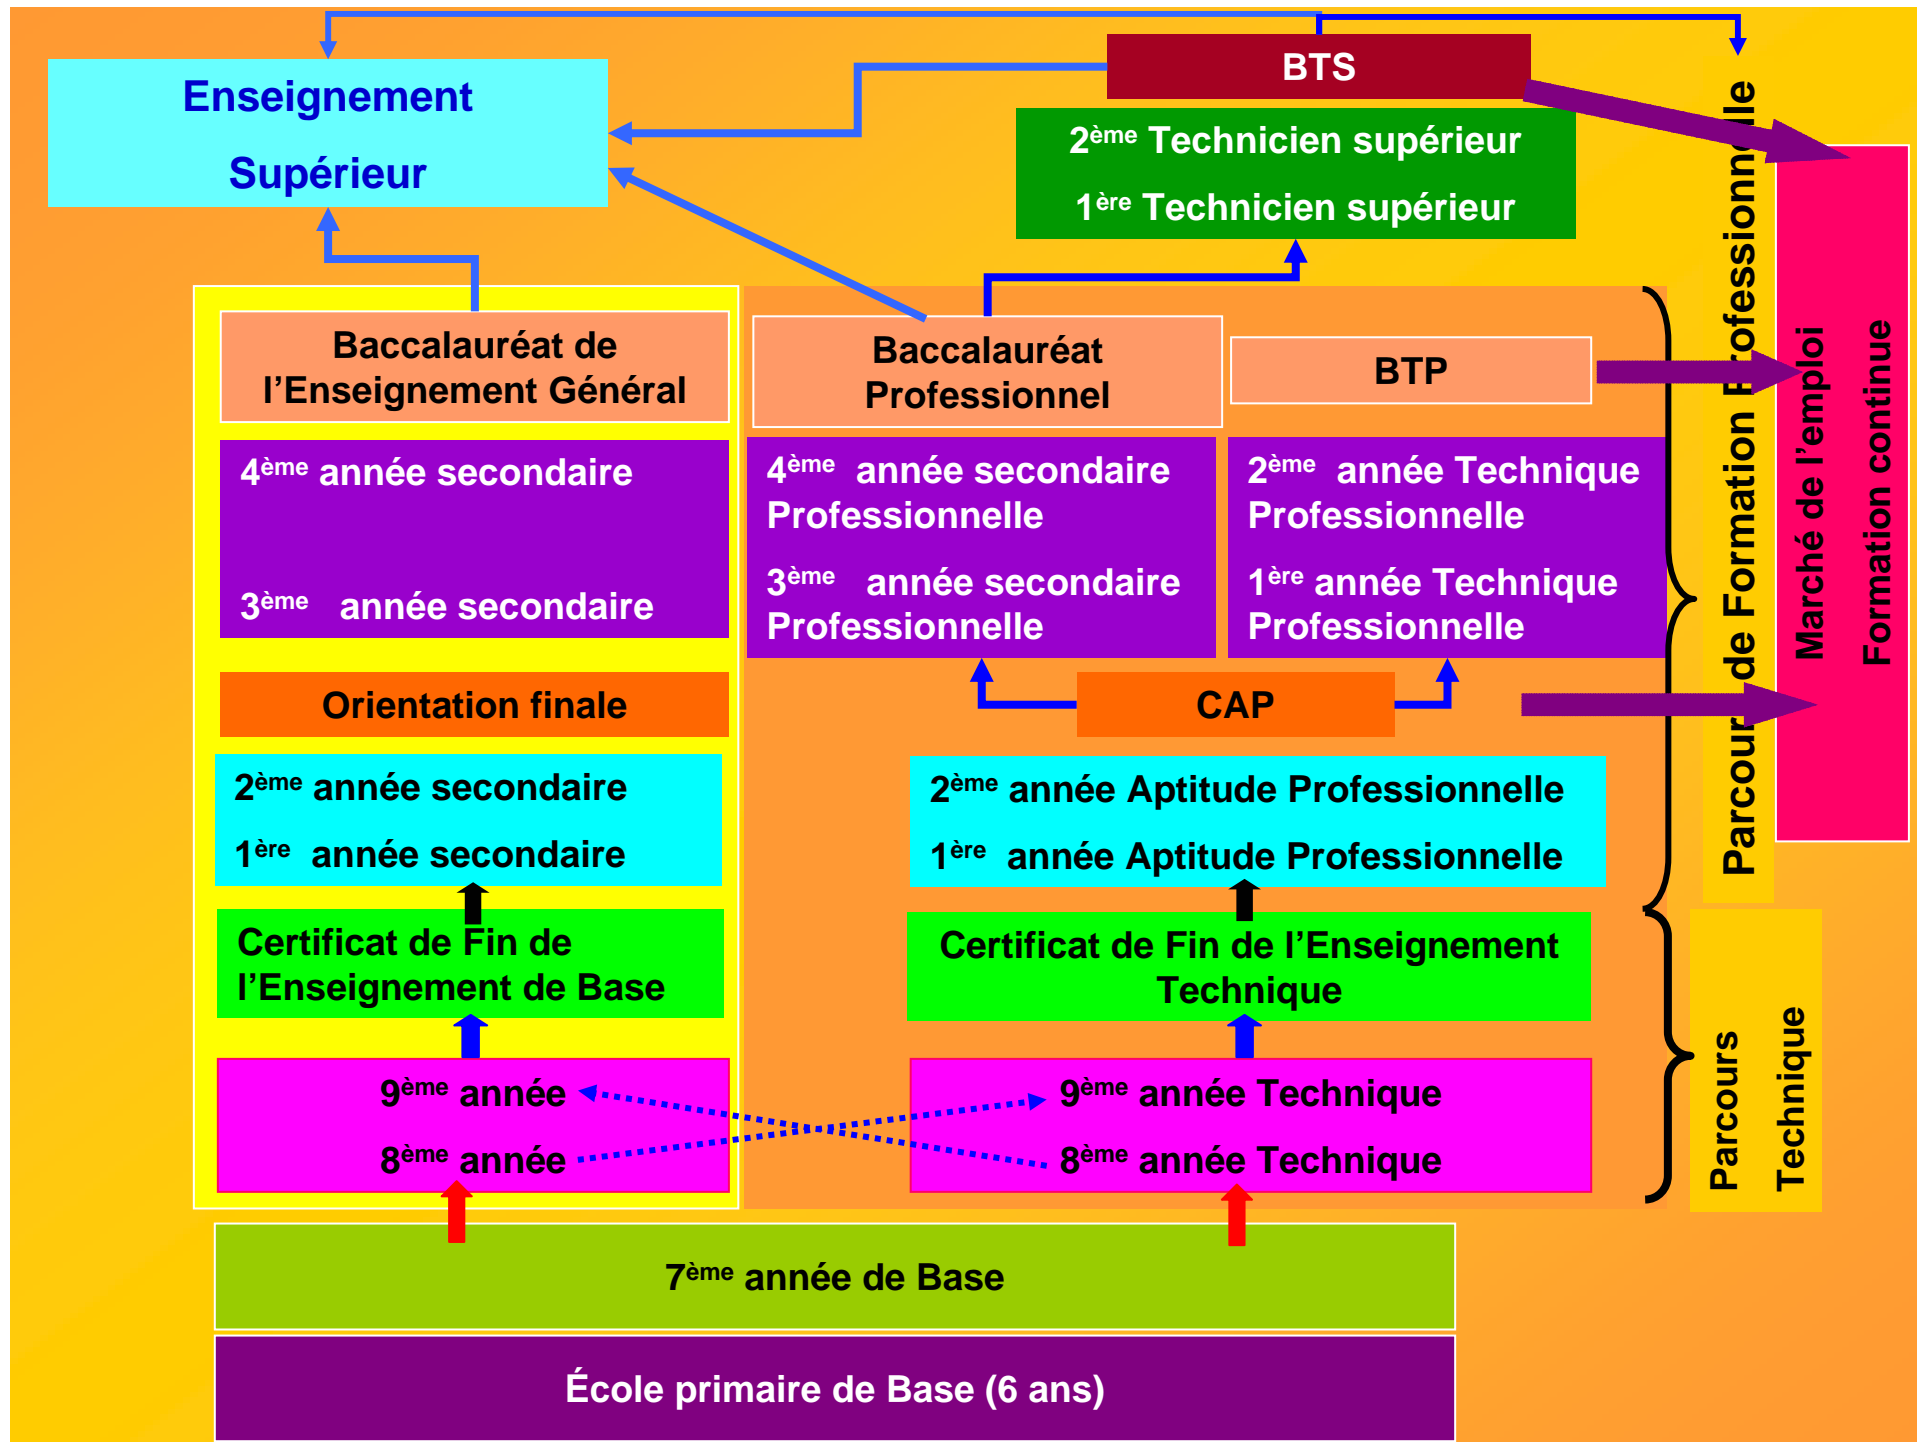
Enseignement Supérieur

BTS

2ème Technicien supérieur

1ère Technicien supérieur

Baccalauréat de l'Enseignement Général

Baccalauréat Professionnel

BTP

4ème année secondaire

3ème année secondaire

4ème année secondaire Professionnelle

3ème année secondaire Professionnelle

2ème année Technique Professionnelle

1ère année Technique Professionnelle

Orientation finale

CAP

2ème année secondaire

1ère année secondaire

2ème année Aptitude Professionnelle

1ère année Aptitude Professionnelle

Certificat de Fin de l'Enseignement de Base

Certificat de Fin de l'Enseignement Technique

9ème année

8ème année

9ème année Technique

8ème année Technique

7ème année de Base

École primaire de Base (6 ans)

Parcours de Formation Professionnelle

Marché de l'emploi

Formation continue

Parcours Technique